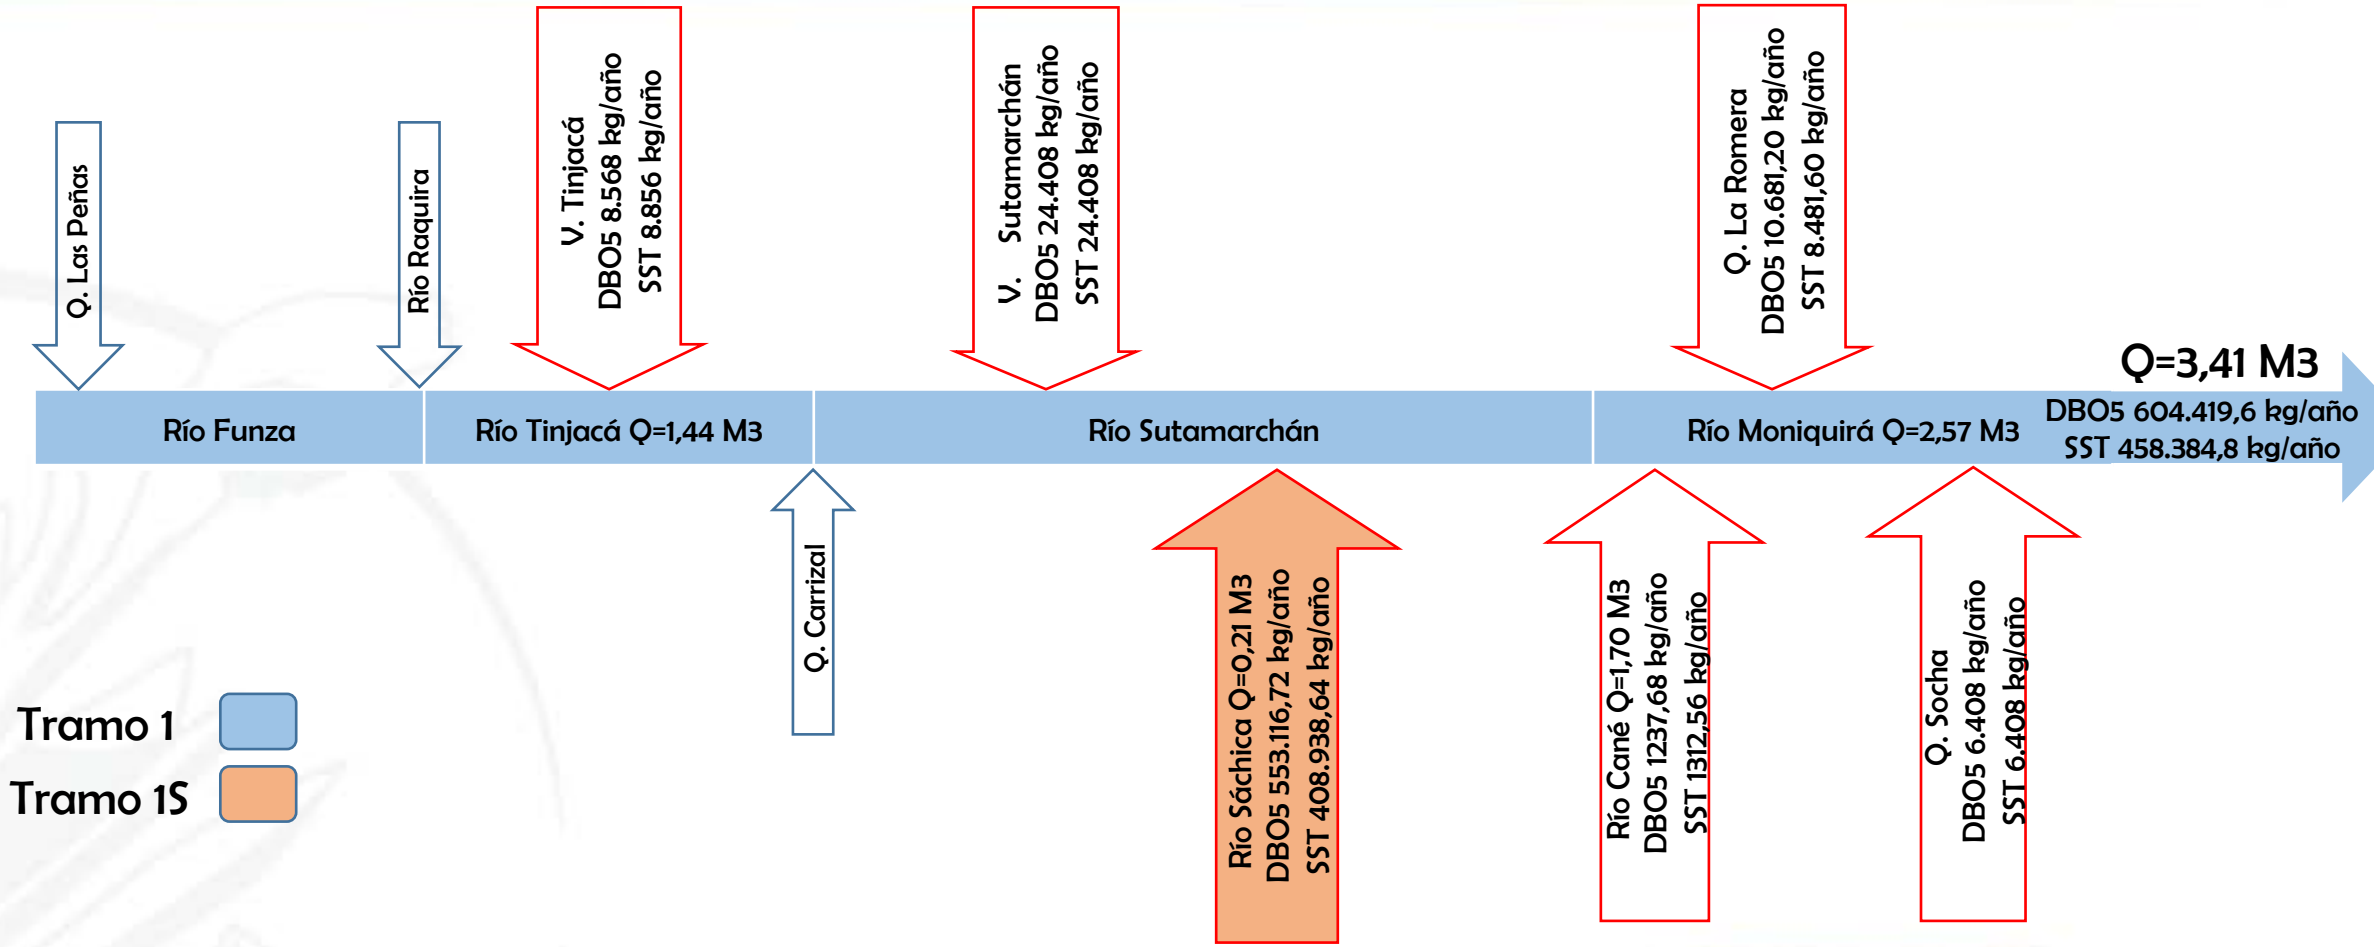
Q. Las Peñas

Río Raquira

V. Tinjacá
DBO5 8.568 kg/año
SST 8.856 kg/año

V. Sutamarchán
DBO5 24.408 kg/año
SST 24.408 kg/año

Q. La Romera
DBO5 10.681,20 kg/año
SST 8.481,60 kg/año

Q=3,41 M3
DBO5 604.419,6 kg/año
SST 458.384,8 kg/año

Río Funza | Río Tinjacá Q=1,44 M3 | Río Sutamarchán | Río Moniquirá Q=2,57 M3

Q. Carrizal

Río Sáchica Q=0,21 M3
DBO5 553.116,72 kg/año
SST 408.938,64 kg/año

Río Cané Q=1,70 M3
DBO5 1237,68 kg/año
SST 1312,56 kg/año

Q. Socha
DBO5 6.408 kg/año
SST 6.408 kg/año

Tramo 1
Tramo 1S